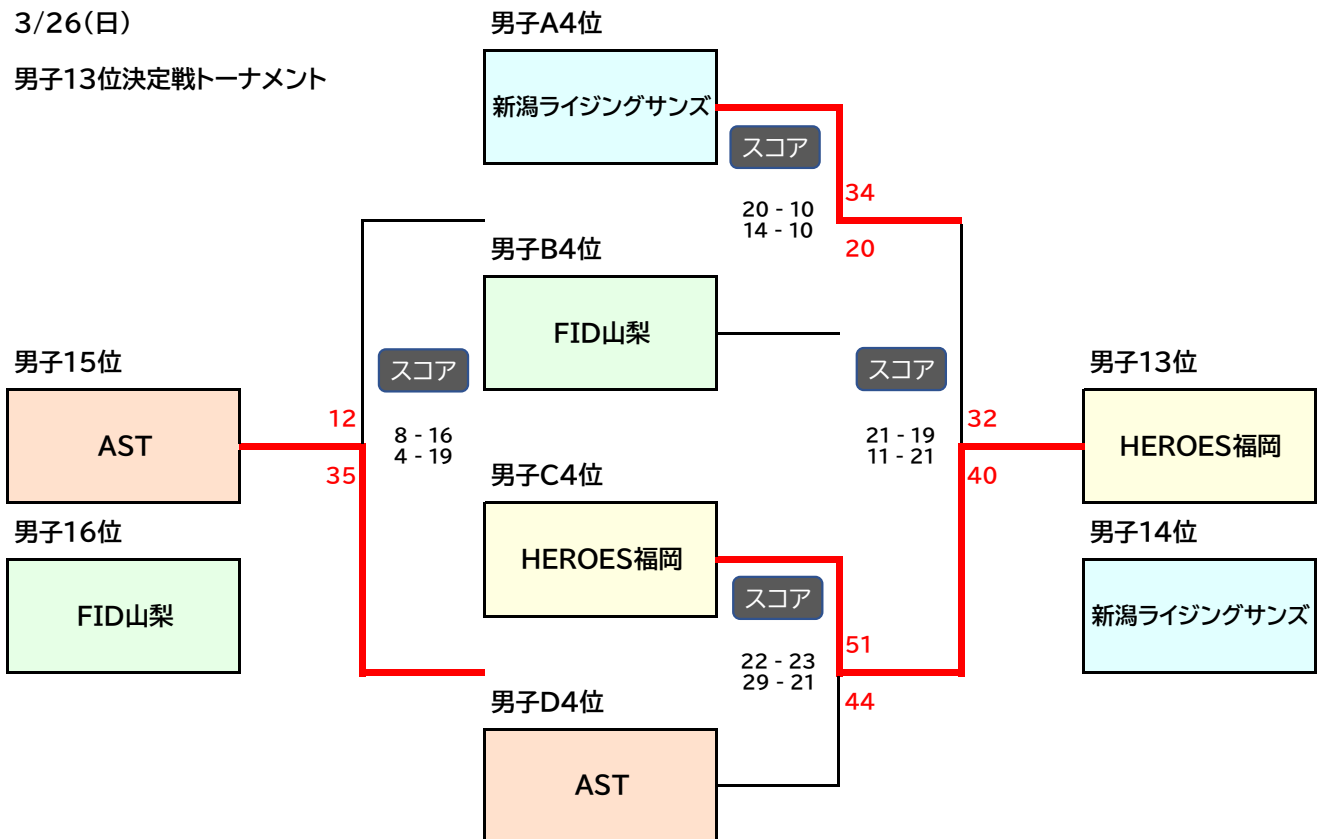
3/26(日)

男子13位決定戦トーナメント

男子A4位

新潟ライジングサンズ

スコア

34

20 - 10
14 - 10

20

男子B4位

FID山梨

男子15位

スコア

スコア

男子13位

AST

12

8 - 16
4 - 19

21 - 19
11 - 21

32

HEROES福岡

35

40

男子16位

男子C4位

男子14位

FID山梨

HEROES福岡

スコア

新潟ライジングサンズ

51

22 - 23
29 - 21

男子D4位

44

AST